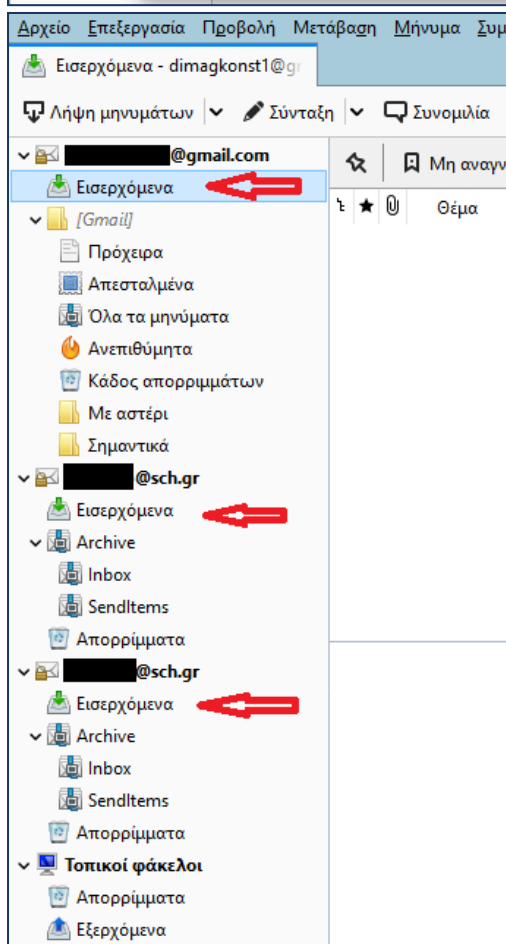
Αρχείο Επεξεργασία Προβολή Μετάβαση Μήνυμα Συμ

Εισερχόμενα - dimagkonst1@g

Λήψη μηνυμάτων | Σύνταξη | Συνομιλία

@gmail.com
Εισερχόμενα
[Gmail]
Πρόχειρα
Απεσταλμένα
Όλα τα μηνύματα
Ανεπιθύμητα
Κάδος απορριμμάτων
Με αστέρι
Σημαντικά
@sch.gr
Εισερχόμενα
Archive
Inbox
SendItems
Απορρίμματα
@sch.gr
Εισερχόμενα
Archive
Inbox
SendItems
Απορρίμματα
Τοπικοί φάκελοι
Απορρίμματα
Εξερχόμενα

Μη αναγν
Θέμα